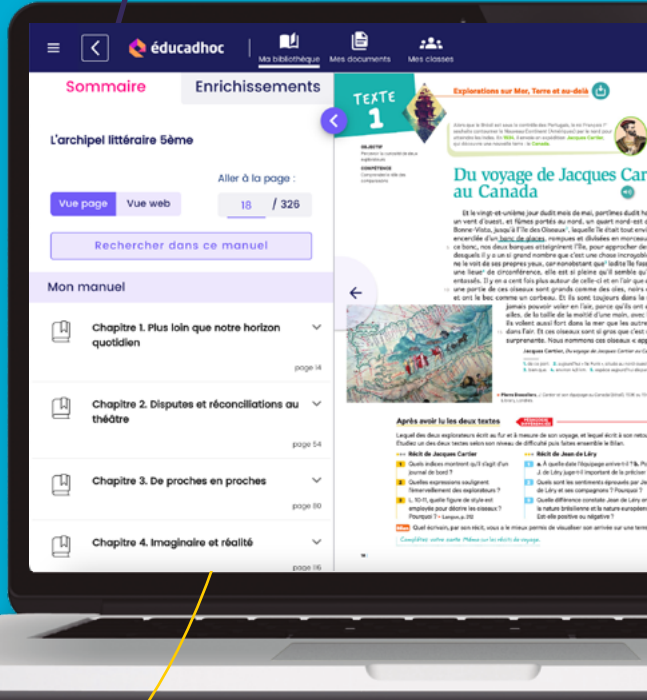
éducadhoc
Ma bibliothèque
Mes documents
Mes classes

Sommaire
Enrichissements

L'archipel littéraire 5ème

Aller à la page :
Vue page
Vue web
18 / 326

Rechercher dans ce manuel

Mon manuel

Chapitre 1. Plus loin que notre horizon quotidien
page 14

Chapitre 2. Disputes et réconciliations au théâtre
page 54

Chapitre 3. De proches en proches
page 80

Chapitre 4. Imaginaire et réalité
page 116

TEXTE 1
Explorations sur Mer, Terre et au-delà

Du voyage de Jacques Car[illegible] au Canada

Après avoir lu les deux textes
Récit de Jacques Cartier
Récit de Jean de Léry
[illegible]